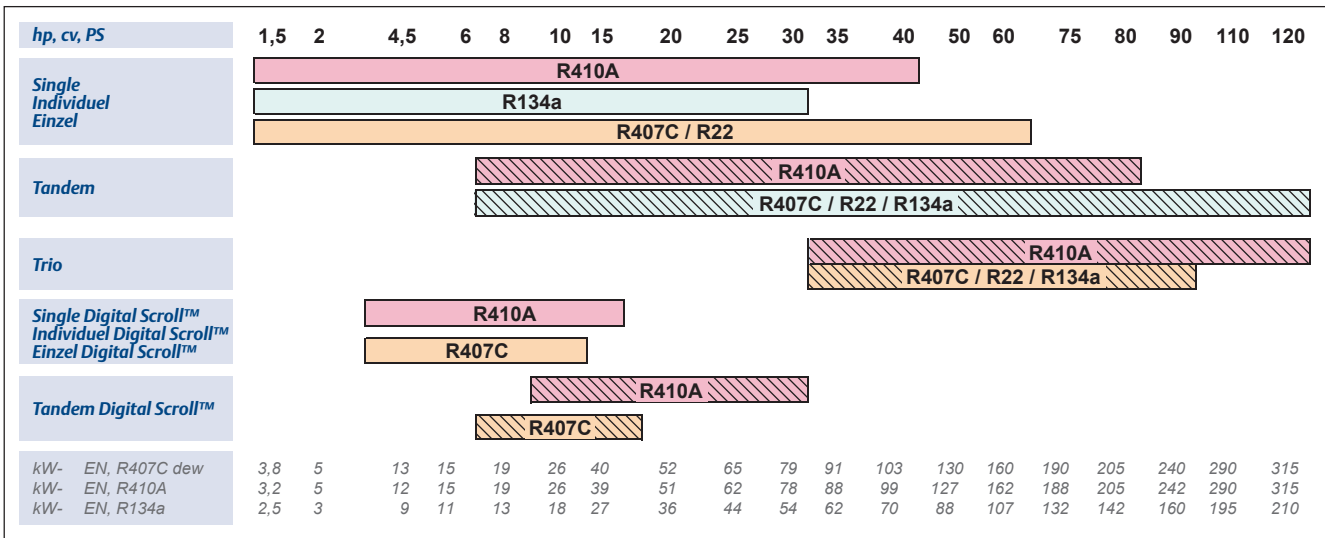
hp, cv, PS 1,5 2 4,5 6 8 10 15 20 25 30 35 40 50 60 75 80 90 110 120

Single
Individuel
Einzel

R410A
R134a
R407C / R22

Tandem

R410A
R407C / R22 / R134a

Trio

R410A
R407C / R22 / R134a

Single Digital Scroll™
Individuel Digital Scroll™
Einzel Digital Scroll™

R410A
R407C

Tandem Digital Scroll™

R410A
R407C

| | | | | | | | | | | | | | | | | | | | |
|---|---|---|---|---|---|---|---|---|---|---|---|---|---|---|---|---|---|---|---|
| kW- EN, R407C dew | 3,8 | 5 | 13 | 15 | 19 | 26 | 40 | 52 | 65 | 79 | 91 | 103 | 130 | 160 | 190 | 205 | 240 | 290 | 315 |
| kW- EN, R410A | 3,2 | 5 | 12 | 15 | 19 | 26 | 39 | 51 | 62 | 78 | 88 | 99 | 127 | 162 | 188 | 205 | 242 | 290 | 315 |
| kW- EN, R134a | 2,5 | 3 | 9 | 11 | 13 | 18 | 27 | 36 | 44 | 54 | 62 | 70 | 88 | 107 | 132 | 142 | 160 | 195 | 210 |